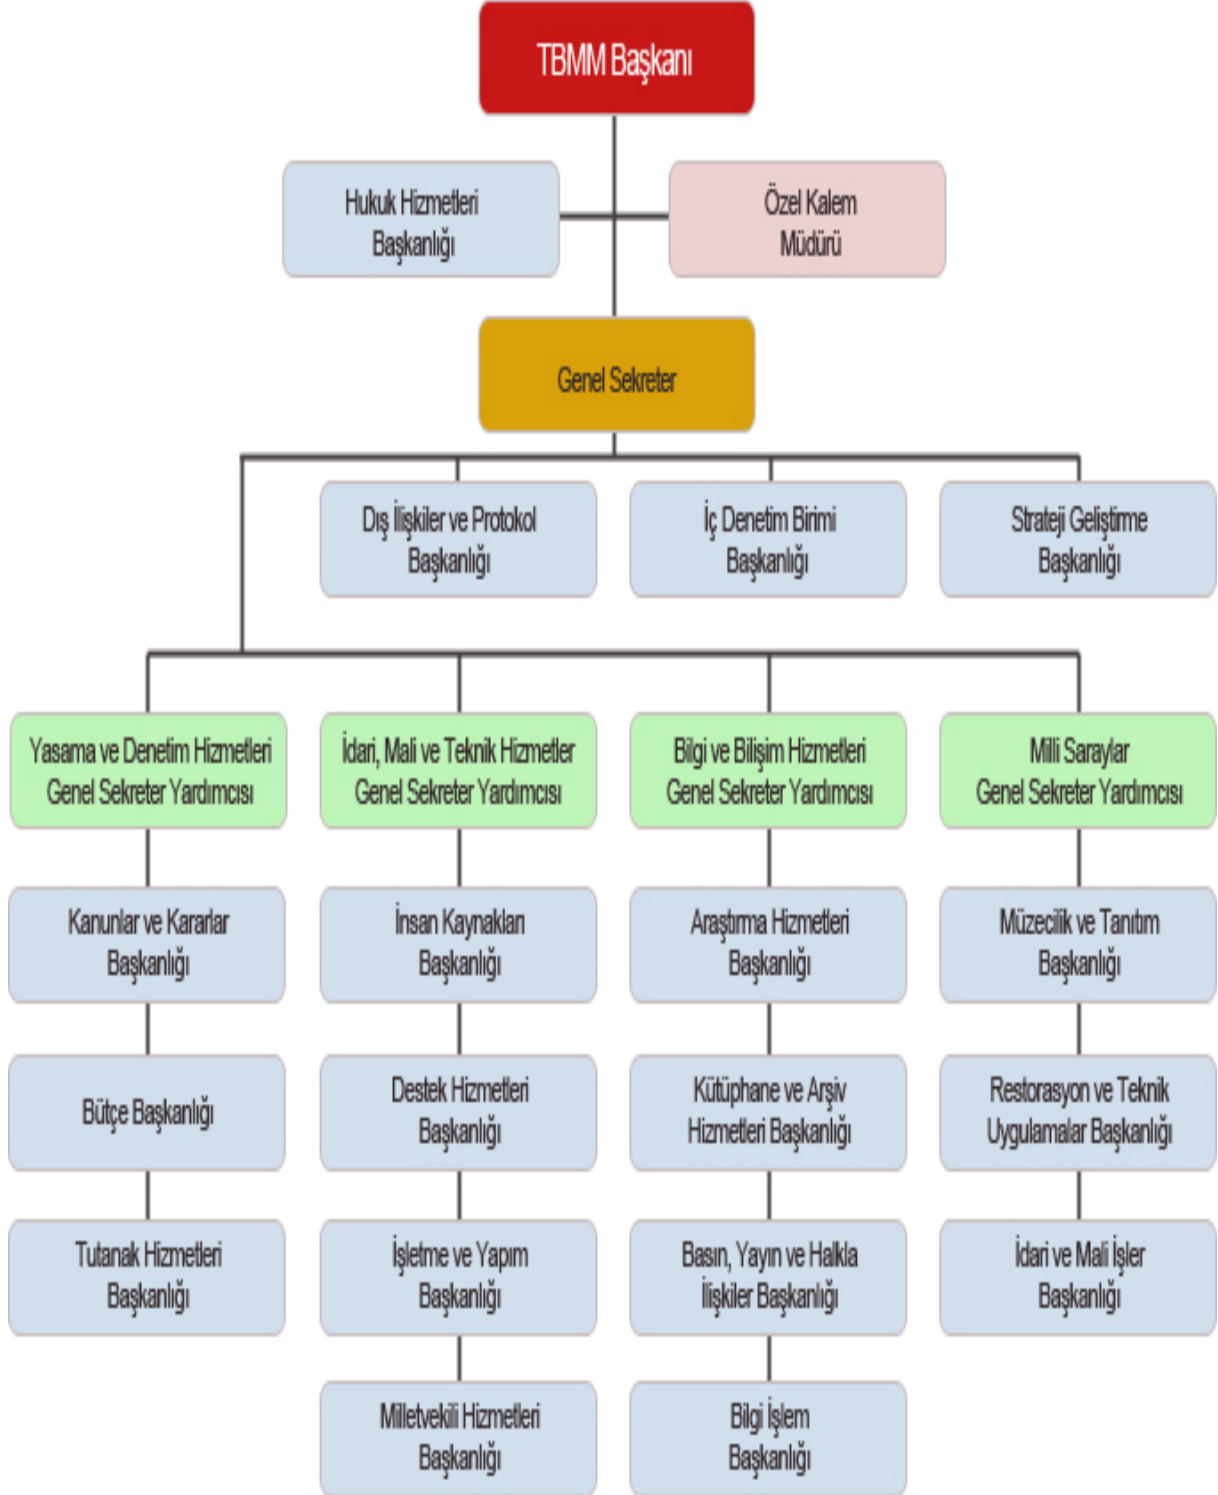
TBMM Başkanı

Hukuk Hizmetleri Başkanlığı

Özel Kalem Müdürü

Genel Sekreter

Dış İlişkiler ve Protokol Başkanlığı

İç Denetim Birimi Başkanlığı

Strateji Geliştirme Başkanlığı

Yasama ve Denetim Hizmetleri Genel Sekreter Yardımcısı

Kanunlar ve Kararlar Başkanlığı

Bütçe Başkanlığı

Tutanak Hizmetleri Başkanlığı

İdari, Mali ve Teknik Hizmetler Genel Sekreter Yardımcısı

İnsan Kaynakları Başkanlığı

Destek Hizmetleri Başkanlığı

İşletme ve Yapım Başkanlığı

Milletvekili Hizmetleri Başkanlığı

Bilgi ve Bilişim Hizmetleri Genel Sekreter Yardımcısı

Araştırma Hizmetleri Başkanlığı

Kütüphane ve Arşiv Hizmetleri Başkanlığı

Basın, Yayın ve Halkla İlişkiler Başkanlığı

Bilgi İşlem Başkanlığı

Milli Saraylar Genel Sekreter Yardımcısı

Müzecilik ve Tanıtım Başkanlığı

Restorasyon ve Teknik Uygulamalar Başkanlığı

İdari ve Mali İşler Başkanlığı